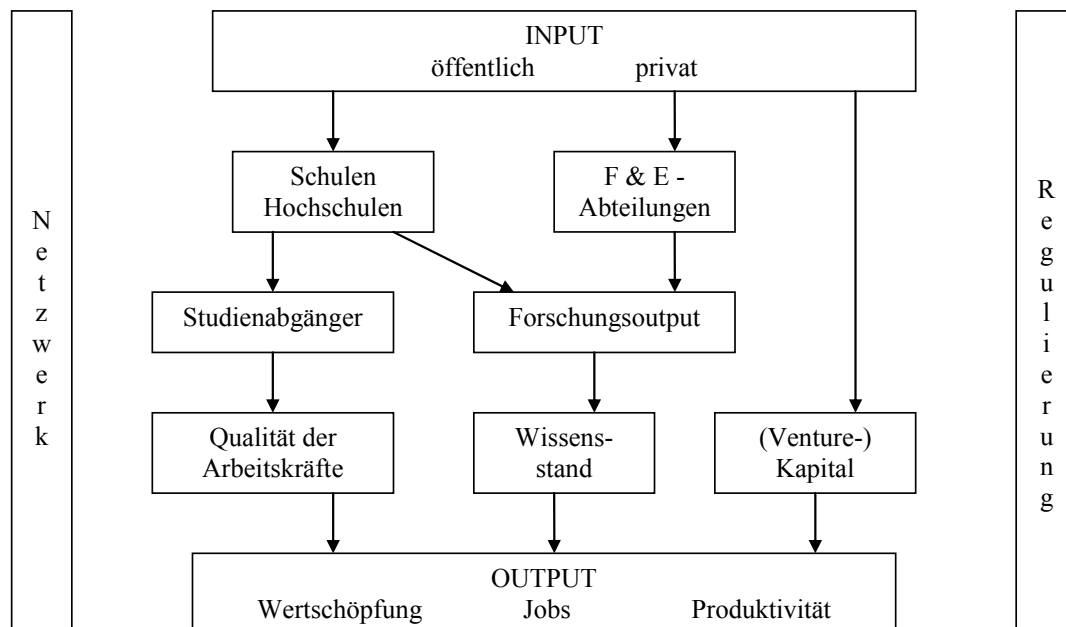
Netzwerk

INPUT
öffentlich privat

Schulen
Hochschulen

F & E -
Abteilungen

Studienabgänger

Forschungsoutput

Qualität der
Arbeitskräfte

Wissensstand

(Venture-)
Kapital

OUTPUT
Wertschöpfung Jobs Produktivität

Regulierung